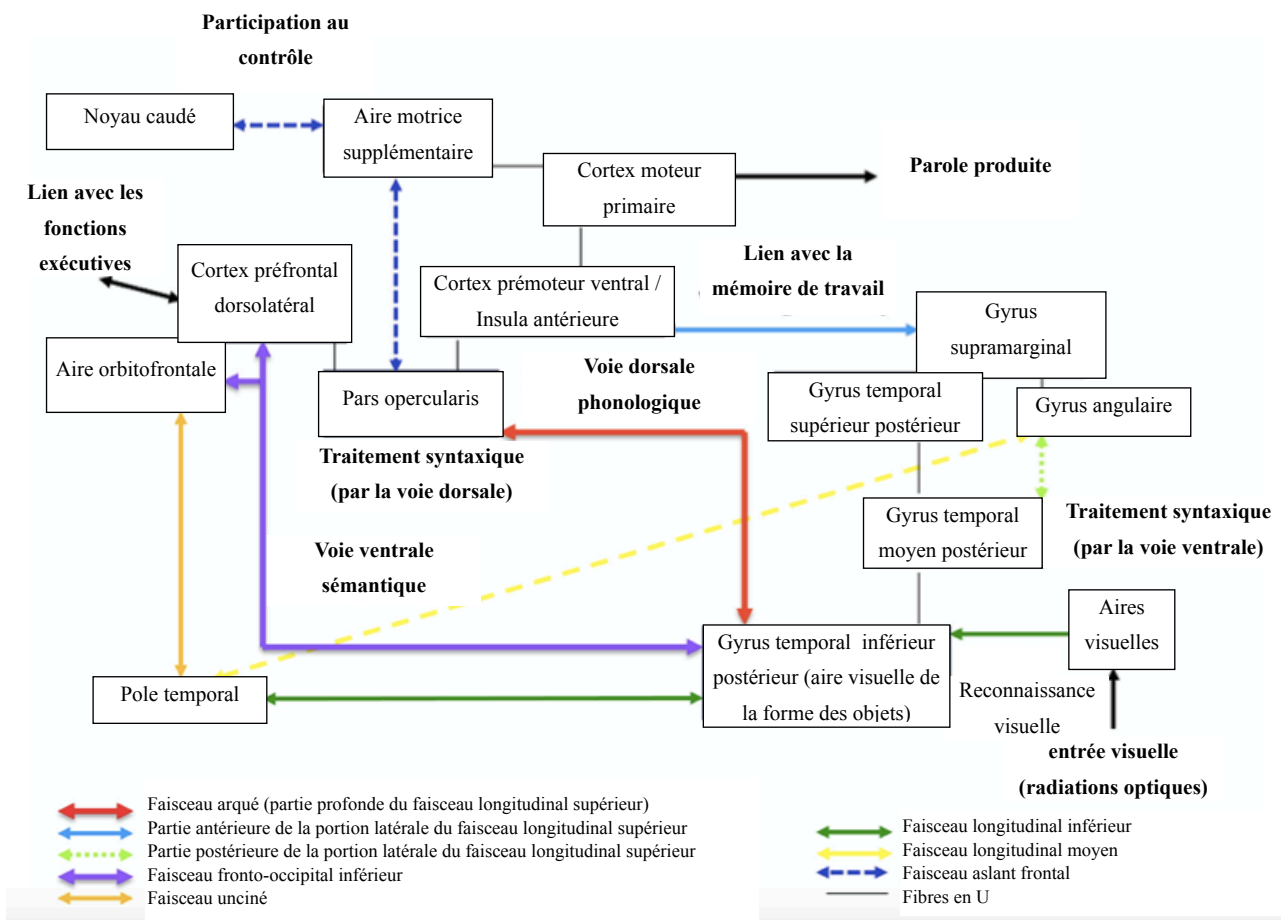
Participation au contrôle

Noyau caudé

Aire motrice supplémentaire

Cortex moteur primaire

Parole produite

Lien avec les fonctions exécutives

Cortex préfrontal dorsolatéral

Cortex prémoteur ventral / Insula antérieure

Lien avec la mémoire de travail

Gyrus supramarginal

Aire orbitofrontale

Pars opercularis

Voie dorsale phonologique

Gyrus temporal supérieur postérieur

Gyrus angulaire

Traitement syntaxique (par la voie dorsale)

Gyrus temporal moyen postérieur

Traitement syntaxique (par la voie ventrale)

Voie ventrale sémantique

Aires visuelles

Gyrus temporal inférieur postérieur (aire visuelle de la forme des objets)

Pole temporal

Reconnaissance visuelle

entrée visuelle (radiations optiques)

Faisceau arqué (partie profonde du faisceau longitudinal supérieur)
Partie antérieure de la portion latérale du faisceau longitudinal supérieur
Partie postérieure de la portion latérale du faisceau longitudinal supérieur
Faisceau fronto-occipital inférieur
Faisceau unciné

Faisceau longitudinal inférieur
Faisceau longitudinal moyen
Faisceau aslant frontal
Fibres en U